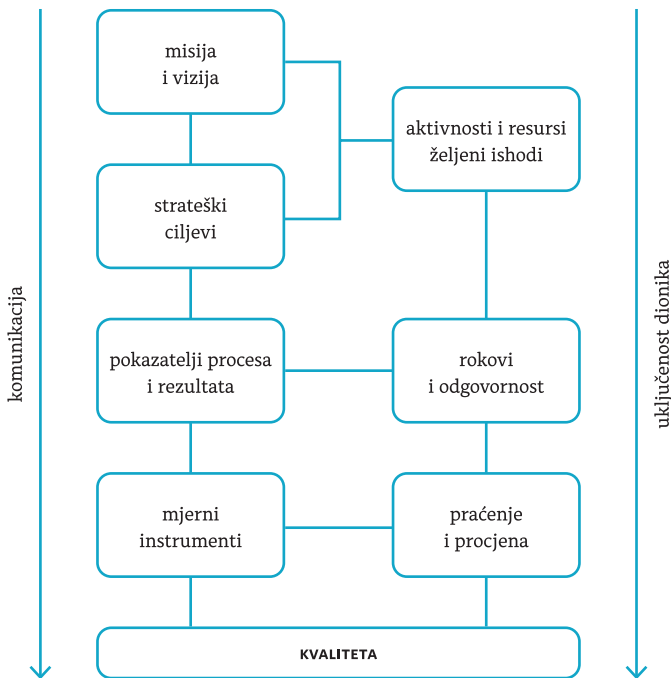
komunikacija

misija i vizija

strateški ciljevi

aktivnosti i resursi željeni ishodi

pokazatelji procesa i rezultata

rokovi i odgovornost

mjerni instrumenti

praćenje i procjena

KVALITETA

uključenost dionika